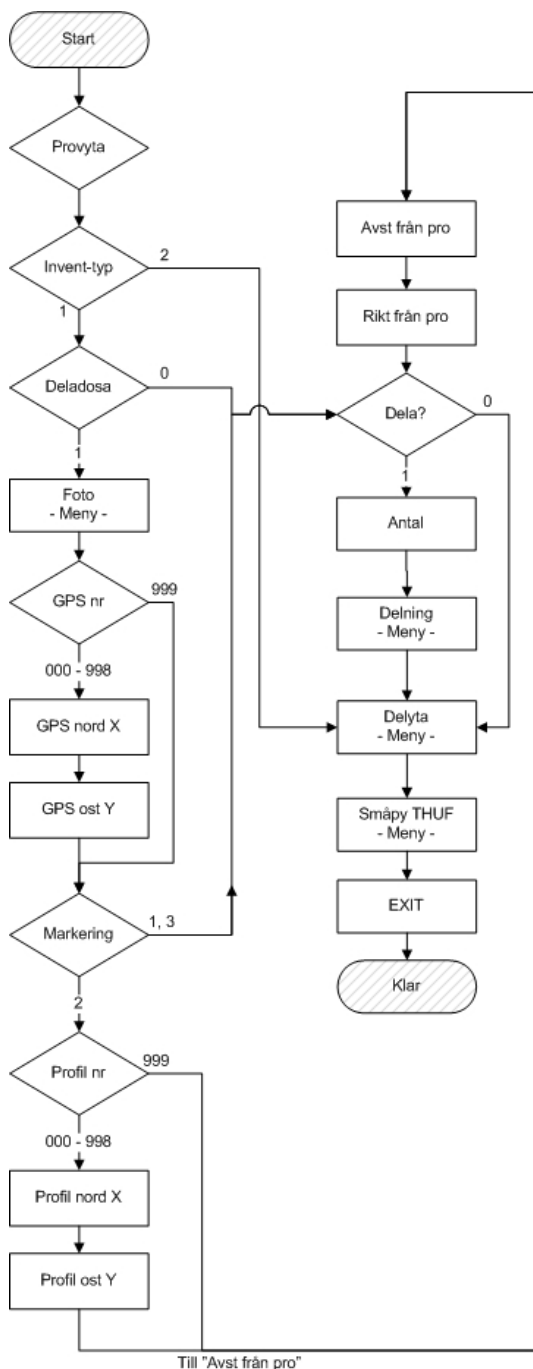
Start

Provyta

Invent-typ

2

1

Deladosa

0

1

Foto
- Meny -

GPS nr

999

000 - 998

GPS nord X

GPS ost Y

Markering

1, 3

2

Profil nr

999

000 - 998

Profil nord X

Profil ost Y

Till "Avst från pro"

Avst från pro

Rikt från pro

Dela?

0

1

Antal

Delning
- Meny -

Delyta
- Meny -

Småpy THUF
- Meny -

EXIT

Klar